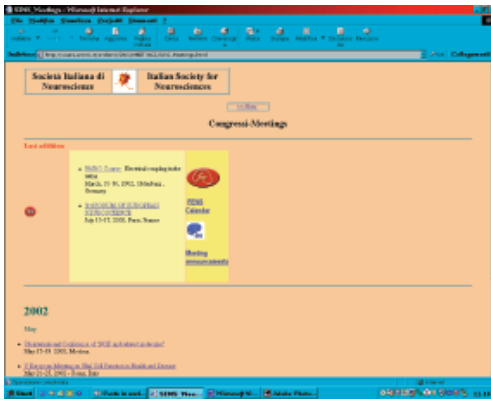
SINS_Meetings - Microsoft Internet Explorer

File Modifica Visualizza Preferiti Strumenti ?

Indietro Avanti Termina Aggiorna Pagina iniziale Cerca Preferiti Cronologia Posta Stampa Modifica Discuti Messenger

Indirizzo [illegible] Vai Collegamenti

Societa Italiana di Neuroscienze

Italian Society for Neurosciences

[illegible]

Congressi-Meetings

Last additions

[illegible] Electrical coupling in the retina
March, 15-16, 2002, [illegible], Germany

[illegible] FORUM OF EUROPEAN NEUROSCIENCE
July 13-17, 2002, Paris, France

FENS Calendar

Meeting announcements

2002

May

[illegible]
May 17-18, 2002, Modena

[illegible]
May 21-25, 2002 - Roma, Italy

Operazione completata

Internet

Start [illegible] SINS_Mee... Microsoft W... Adobe Photo... 11.13